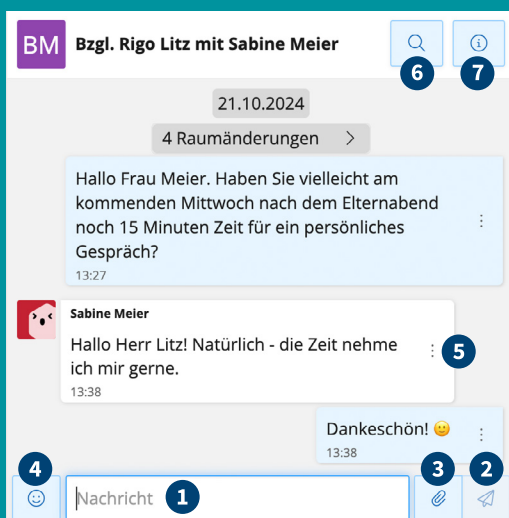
BM Bzgl. Rigo Litz mit Sabine Meier

6 7

21.10.2024

4 Raumänderungen >

Hallo Frau Meier. Haben Sie vielleicht am kommenden Mittwoch nach dem Elternabend noch 15 Minuten Zeit für ein persönliches Gespräch?
13:27

Sabine Meier
Hallo Herr Litz! Natürlich - die Zeit nehme ich mir gerne.
13:38

5

Dankeschön! 😊
13:38

4 3 2

Nachricht 1